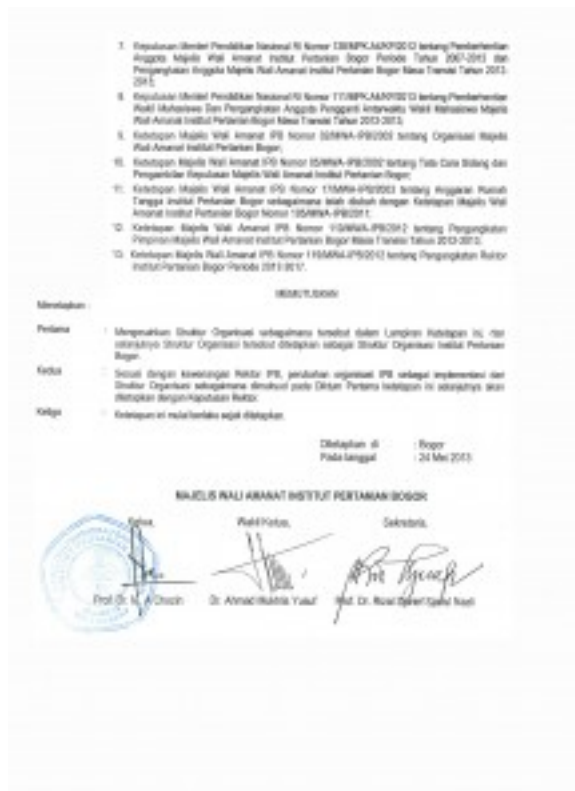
7. Keputusan Menteri Pendidikan Nasional RI Nomor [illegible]/MPK.A4/KP/2012 tentang Pemberhentian Anggota Majelis Wali Amanat Institut Pertanian Bogor Periode Tahun 2007-2012 dan Pengangkatan Anggota Majelis Wali Amanat Institut Pertanian Bogor Masa Transisi Tahun 2013-2015;

8. Keputusan Menteri Pendidikan Nasional RI Nomor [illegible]/MPK.A4/KP/2013 tentang Pemberhentian Wakil Mahasiswa Dan Pengangkatan Anggota Pengganti Antarwaktu Wakil Mahasiswa Majelis Wali Amanat Institut Pertanian Bogor Masa Transisi Tahun 2013-2015;

9. Ketetapan Majelis Wali Amanat IPB Nomor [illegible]/MWA-IPB/2003 tentang Organisasi Majelis Wali Amanat Institut Pertanian Bogor;

10. Ketetapan Majelis Wali Amanat IPB Nomor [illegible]/MWA-IPB/2002 tentang Tata Cara Sidang dan Pengambilan Keputusan Majelis Wali Amanat Institut Pertanian Bogor;

11. Ketetapan Majelis Wali Amanat IPB Nomor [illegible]/MWA-IPB/2003 tentang Anggaran Rumah Tangga Institut Pertanian Bogor sebagaimana telah diubah dengan Ketetapan Majelis Wali Amanat Institut Pertanian Bogor Nomor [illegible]/MWA-IPB/2011;

12. Ketetapan Majelis Wali Amanat IPB Nomor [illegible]/MWA-IPB/2012 tentang Pengangkatan Pimpinan Majelis Wali Amanat Institut Pertanian Bogor Masa Transisi Tahun 2013-2015;

13. Ketetapan Majelis Wali Amanat IPB Nomor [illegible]/MWA-IPB/2012 tentang Pengangkatan Rektor Institut Pertanian Bogor Periode 2013-2017.

MEMUTUSKAN

Menetapkan :

Pertama : Mengesahkan Struktur Organisasi sebagaimana tersebut dalam Lampiran Ketetapan ini, dan selanjutnya Struktur Organisasi tersebut ditetapkan sebagai Struktur Organisasi Institut Pertanian Bogor.

Kedua : Sesuai dengan kewenangan Rektor IPB, perubahan organisasi IPB sebagai implementasi dari Struktur Organisasi sebagaimana dimaksud pada Diktum Pertama ketetapan ini selanjutnya akan ditetapkan dengan Keputusan Rektor.

Ketiga : Ketetapan ini mulai berlaku sejak ditetapkan.

Ditetapkan di : Bogor
Pada tanggal : 24 Mei 2013

MAJELIS WALI AMANAT INSTITUT PERTANIAN BOGOR

Ketua, Wakil Ketua, Sekretaris,

Prof Dr. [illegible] Dr. Ahmad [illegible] Yusuf Prof. Dr. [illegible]